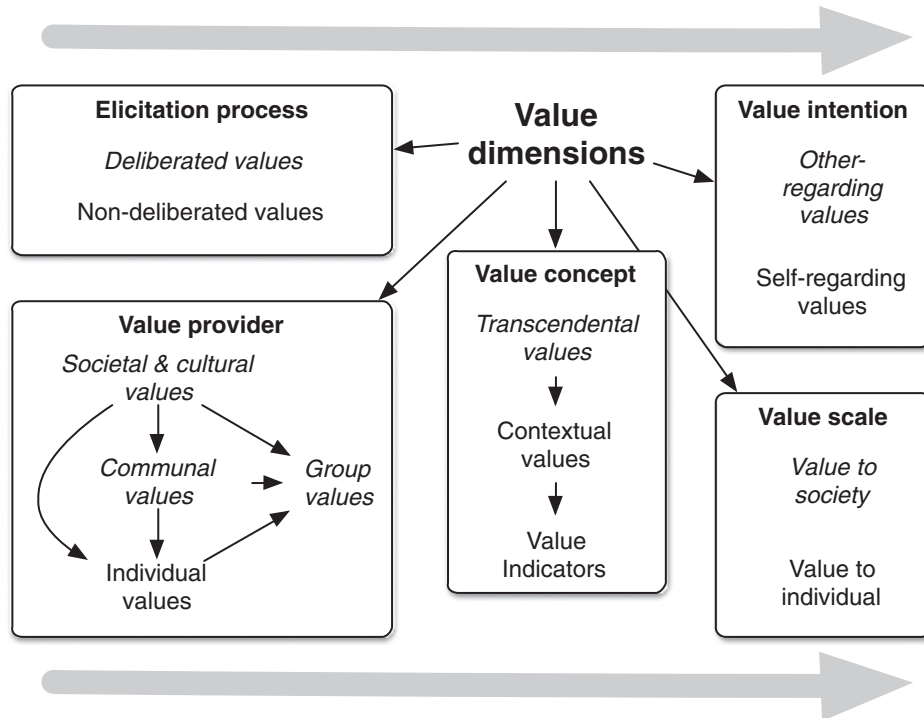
Value dimensions

Elicitation process

Deliberated values

Non-deliberated values

Value intention

Other-regarding values

Self-regarding values

Value provider

Societal & cultural values

Communal values

Group values

Individual values

Value concept

Transcendental values

Contextual values

Value Indicators

Value scale

Value to society

Value to individual